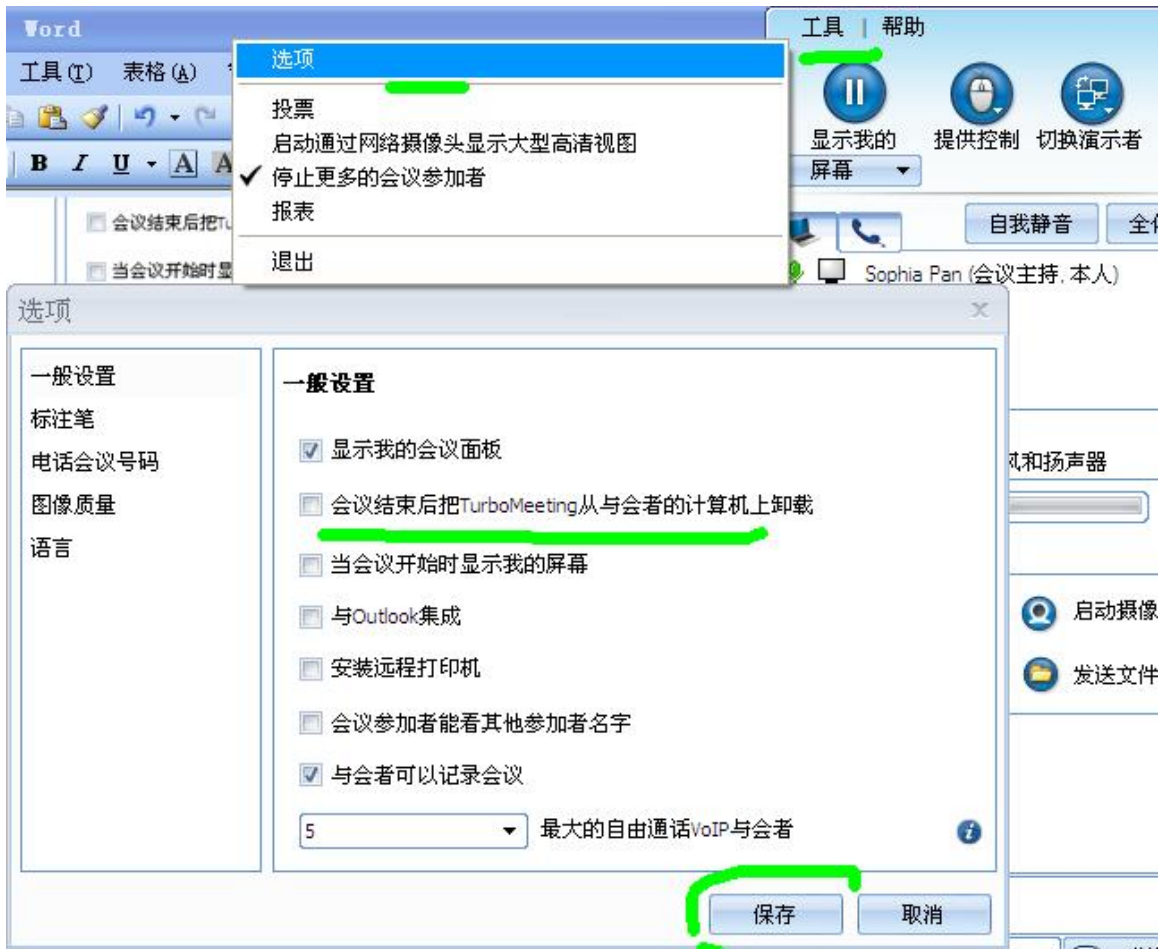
Word

工具(T) 表格(A)

B I U A A

会议结束后把Tu

当会议开始时显

选项

投票
启动通过网络摄像头显示大型高清视图
✓ 停止更多的会议参加者
报表

退出

工具 | 帮助

显示我的 屏幕

提供控制 切换演示者

自我静音 全

Sophia Pan (会议主持, 本人)

选项

一般设置
标注笔
电话会议号码
图像质量
语言

一般设置

☑ 显示我的会议面板

☐ 会议结束后把TurboMeeting从与会者的计算机上卸载

☐ 当会议开始时显示我的屏幕

☐ 与Outlook集成

☐ 安装远程打印机

☐ 会议参加者能看其他参加者名字

☑ 与会者可以记录会议

5 最大的自由通话VoIP与会者

风和扬声器

启动摄像

发送文件

保存 取消